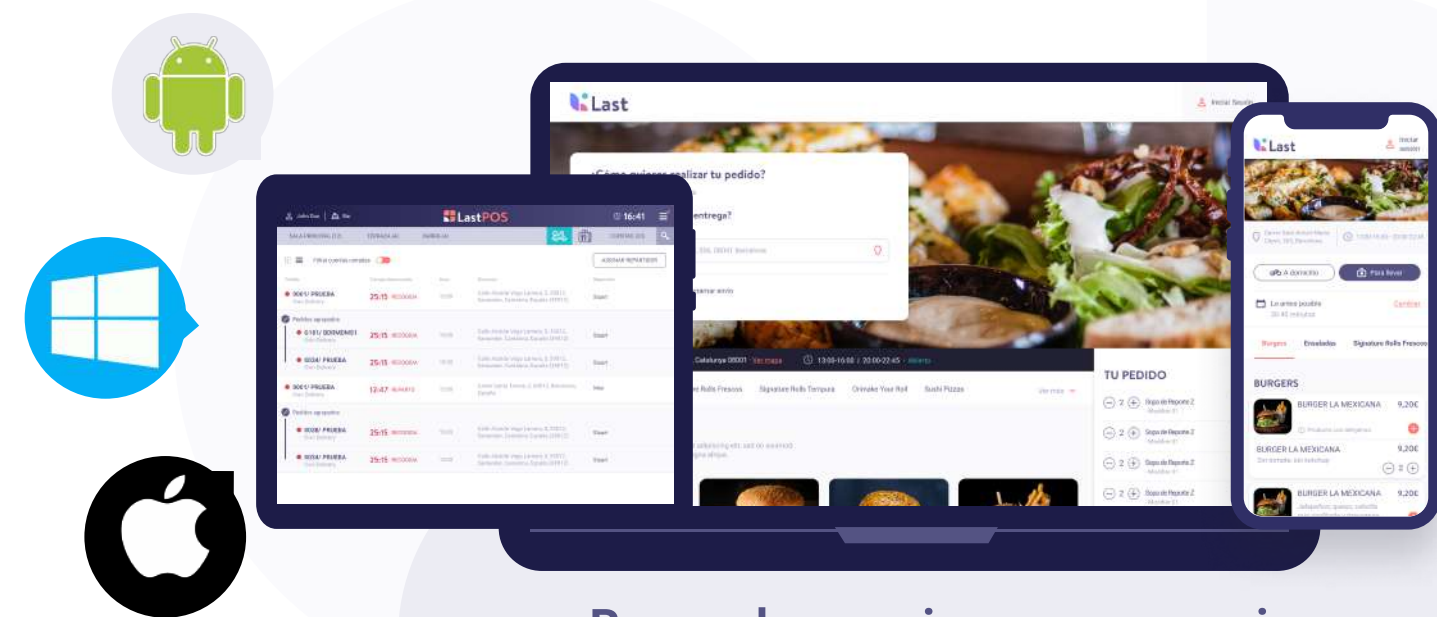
Last

Iniciar Sesión

¿Cómo quieres realizar tu pedido?

entrega?

Catalunya 08001 Ver mapa

13:00-16:00 | 20:00-22:45 · Abierto

Rolls Frescos Signature Rolls Tempura Créate Your Roll Sushi Pizzas Ver más

TU PEDIDO

2 Sopa de Reporte 2

2 Sopa de Reporte 2

2 Sopa de Reporte 2

2 Sopa de Reporte 2

LastPOS

16:41

SALA PRINCIPAL

ENTREGA

DOMICILIO

AGREGAR REPARTIDOR

9001/ PRUEBA 25:15

Pedidos agrupados

0101/ 0000MEMO1 25:15

9004/ PRUEBA 25:15

9001/ PRUEBA 12:47

Pedidos agrupados

9008/ PRUEBA 25:15

9004/ PRUEBA 25:15

Last

Iniciar sesión

A domicilio

Para llevar

Lo antes posible 30-45 minutos

Cambiar

Burgers Ensaladas Signature Rolls Frescos

BURGERS

BURGER LA MEXICANA 9,20€

BURGER LA MEXICANA 9,20€

BURGER LA MEXICANA 9,20€